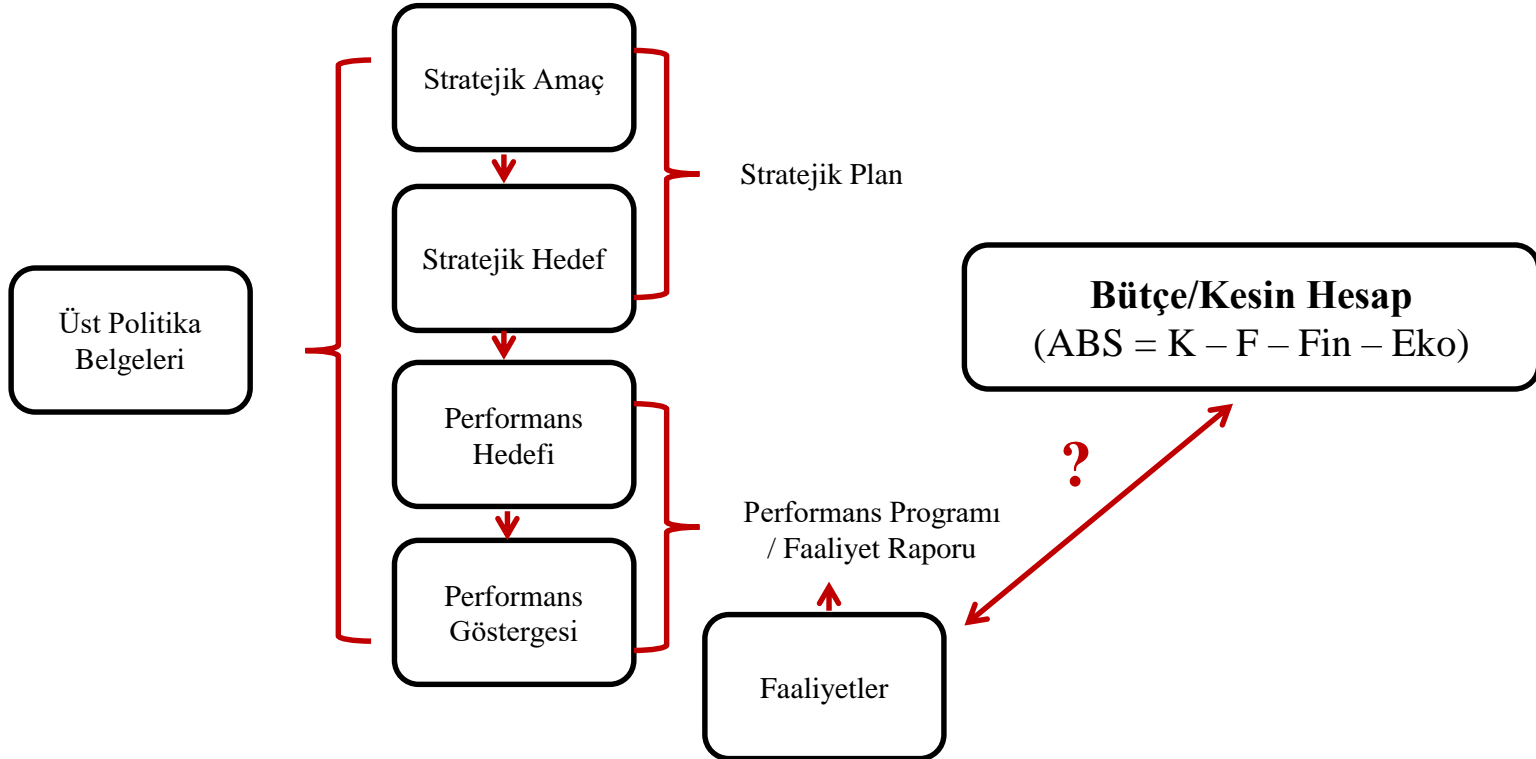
Üst Politika Belgeleri

Stratejik Amaç

Stratejik Hedef

Stratejik Plan

Performans Hedefi

Performans Göstergesi

Performans Programı / Faaliyet Raporu

Faaliyetler

?

**Bütçe/Kesin Hesap**
(ABS = K – F – Fin – Eko)